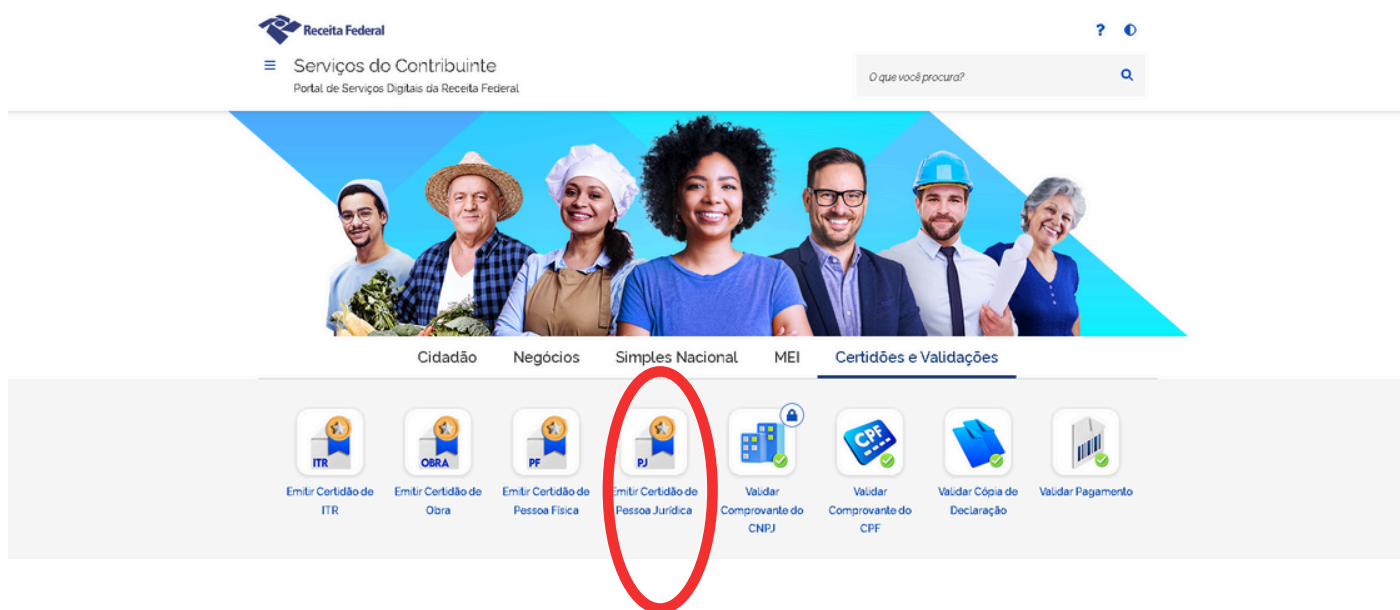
Receita Federal

? ◐

≡ Serviços do Contribuinte
Portal de Serviços Digitais da Receita Federal

O que você procura?

Cidadão Negócios Simples Nacional MEI Certidões e Validações

ITR
Emitir Certidão de ITR

OBRA
Emitir Certidão de Obra

PF
Emitir Certidão de Pessoa Física

PJ
Emitir Certidão de Pessoa Jurídica

Validar Comprovante do CNPJ

CPF
Validar Comprovante do CPF

Validar Cópia de Declaração

Validar Pagamento